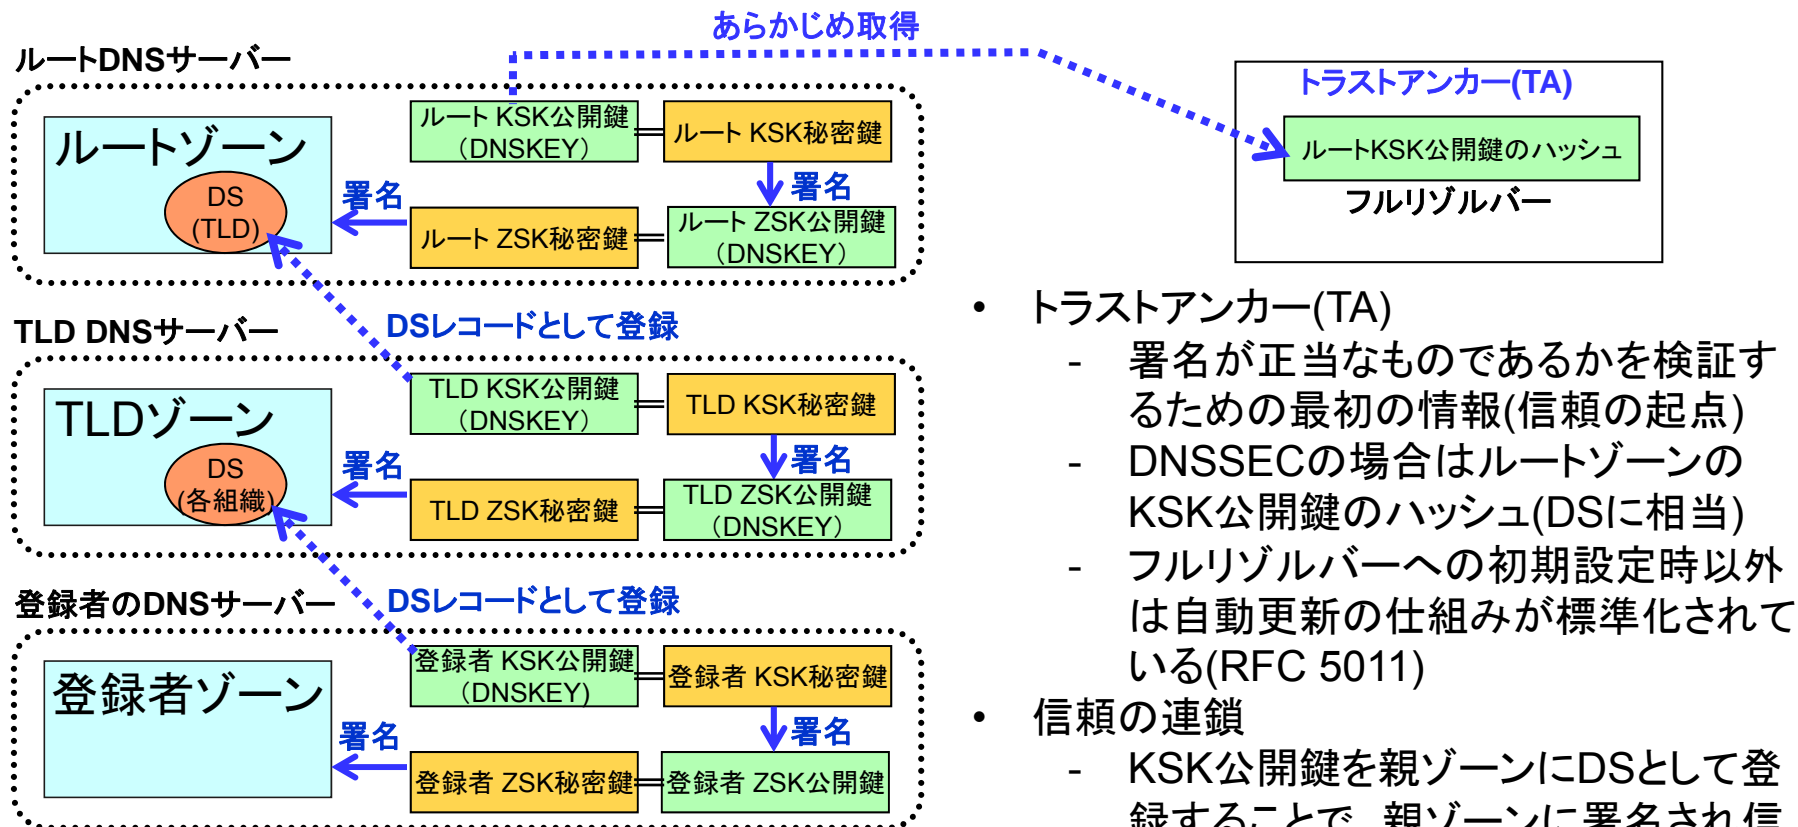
あらかじめ取得

ルートDNSサーバー

ルートゾーン

DS
(TLD)

ルート KSK公開鍵
(DNSKEY)

ルート KSK秘密鍵

署名

署名

ルート ZSK秘密鍵

ルート ZSK公開鍵
(DNSKEY)

トラストアンカー(TA)

ルートKSK公開鍵のハッシュ

フルリゾルバー

TLD DNSサーバー

DSレコードとして登録

TLDゾーン

DS
(各組織)

TLD KSK公開鍵
(DNSKEY)

TLD KSK秘密鍵

署名

署名

TLD ZSK秘密鍵

TLD ZSK公開鍵
(DNSKEY)

登録者のDNSサーバー

DSレコードとして登録

登録者ゾーン

登録者 KSK公開鍵
(DNSKEY)

登録者 KSK秘密鍵

署名

署名

登録者 ZSK秘密鍵

登録者 ZSK公開鍵

• トラストアンカー(TA)
 - 署名が正当なものであるかを検証するための最初の情報(信頼の起点)
 - DNSSECの場合はルートゾーンのKSK公開鍵のハッシュ(DSに相当)
 - フルリゾルバーへの初期設定時以外は自動更新の仕組みが標準化されている(RFC 5011)
• 信頼の連鎖
 - KSK公開鍵を親ゾーンにDSとして登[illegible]